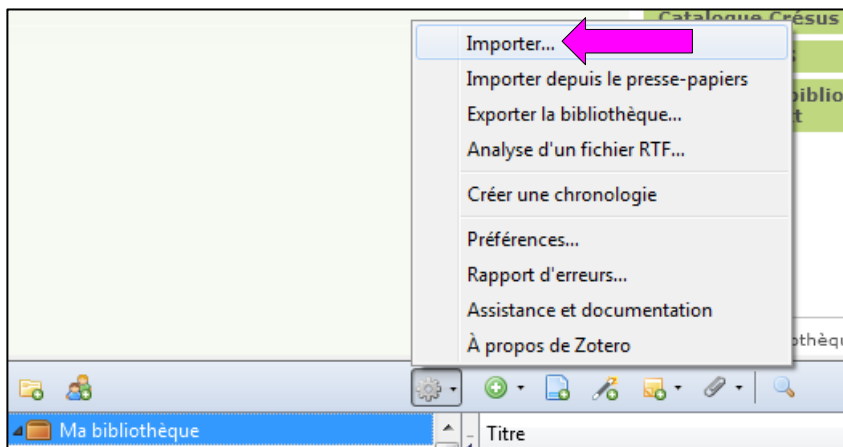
Catalogue Crésus

Importer...
Importer depuis le presse-papiers
Exporter la bibliothèque...
Analyse d'un fichier RTF...
Créer une chronologie
Préférences...
Rapport d'erreurs...
Assistance et documentation
À propos de Zotero

biblio
t

othèqu

Ma bibliothèque
Titre